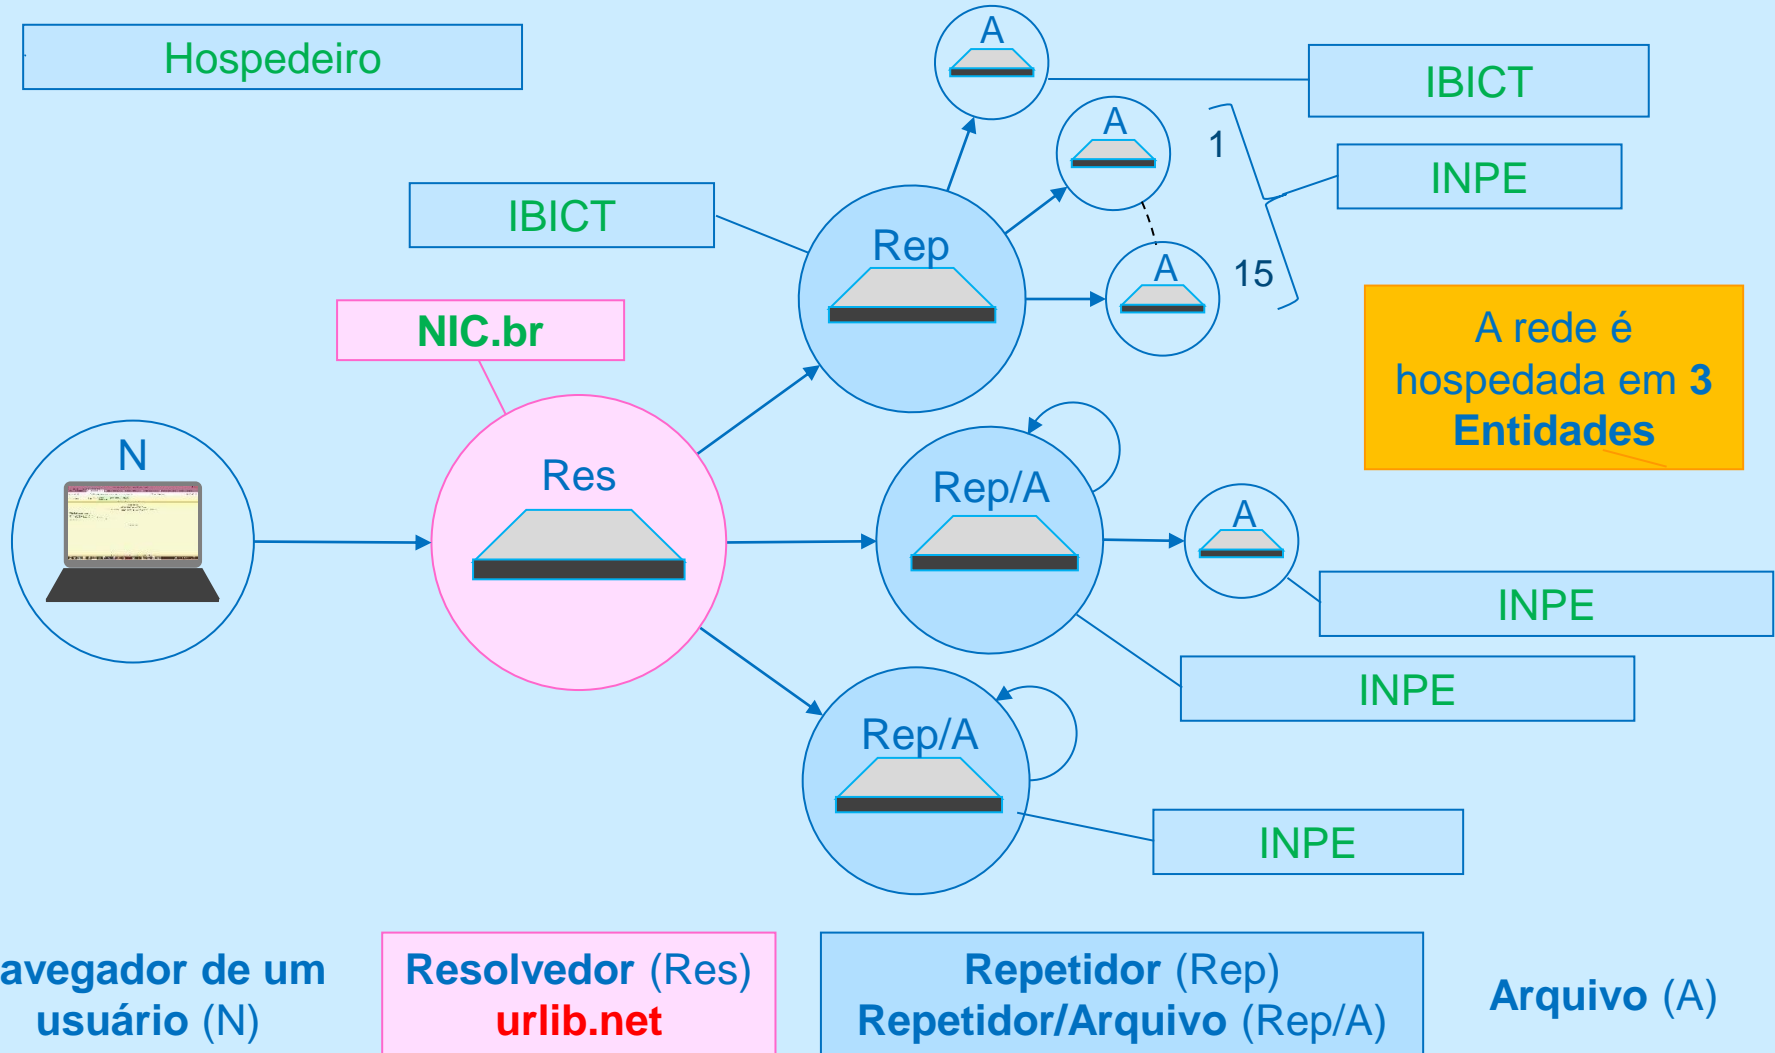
Hospedeiro

A

IBICT

A

1

INPE

IBICT

Rep

A

15

NIC.br

A rede é hospedada em **3 Entidades**

N

Res

Rep/A

A

INPE

INPE

Rep/A

INPE

**avegador de um usuário** (N)

**Resolvedor** (Res)
**urlib.net**

**Repetidor** (Rep)
**Repetidor/Arquivo** (Rep/A)

**Arquivo** (A)